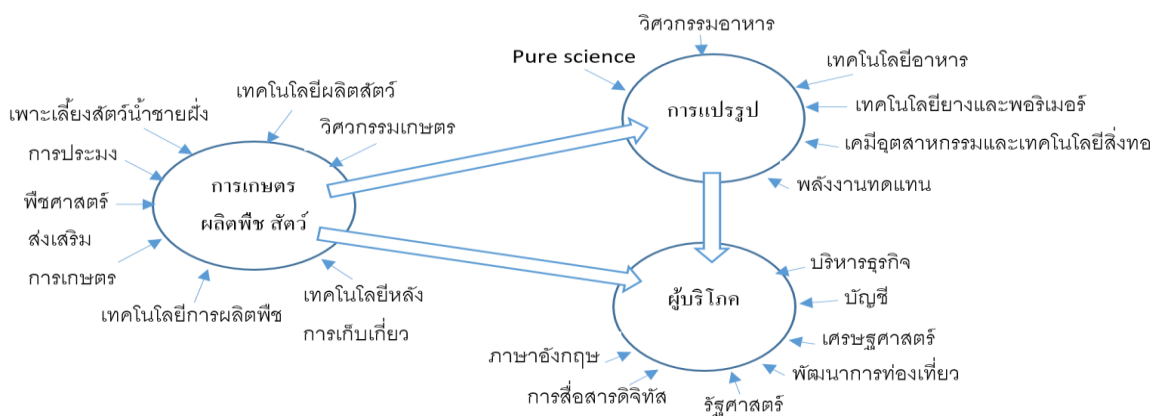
วิศวกรรมอาหาร

Pure science

เทคโนโลยีอาหาร

การแปรรูป

เทคโนโลยียางและพอริเมอร์

เคมีอุตสาหกรรมและเทคโนโลยีสิ่งทอ

พลังงานทดแทน

เทคโนโลยีผลิตสัตว์

เพาะเลี้ยงสัตว์น้ำชายฝั่ง

วิศวกรรมเกษตร

การประมง

การเกษตร
ผลิตพืช สัตว์

พืชศาสตร์

ส่งเสริม
การเกษตร

เทคโนโลยีการผลิตพืช

เทคโนโลยีหลัง
การเก็บเกี่ยว

บริหารธุรกิจ

ผู้บริโภค

บัญชี

เศรษฐศาสตร์

ภาษาอังกฤษ

พัฒนาการท่องเที่ยว

การสื่อสารดิจิทัล

รัฐศาสตร์